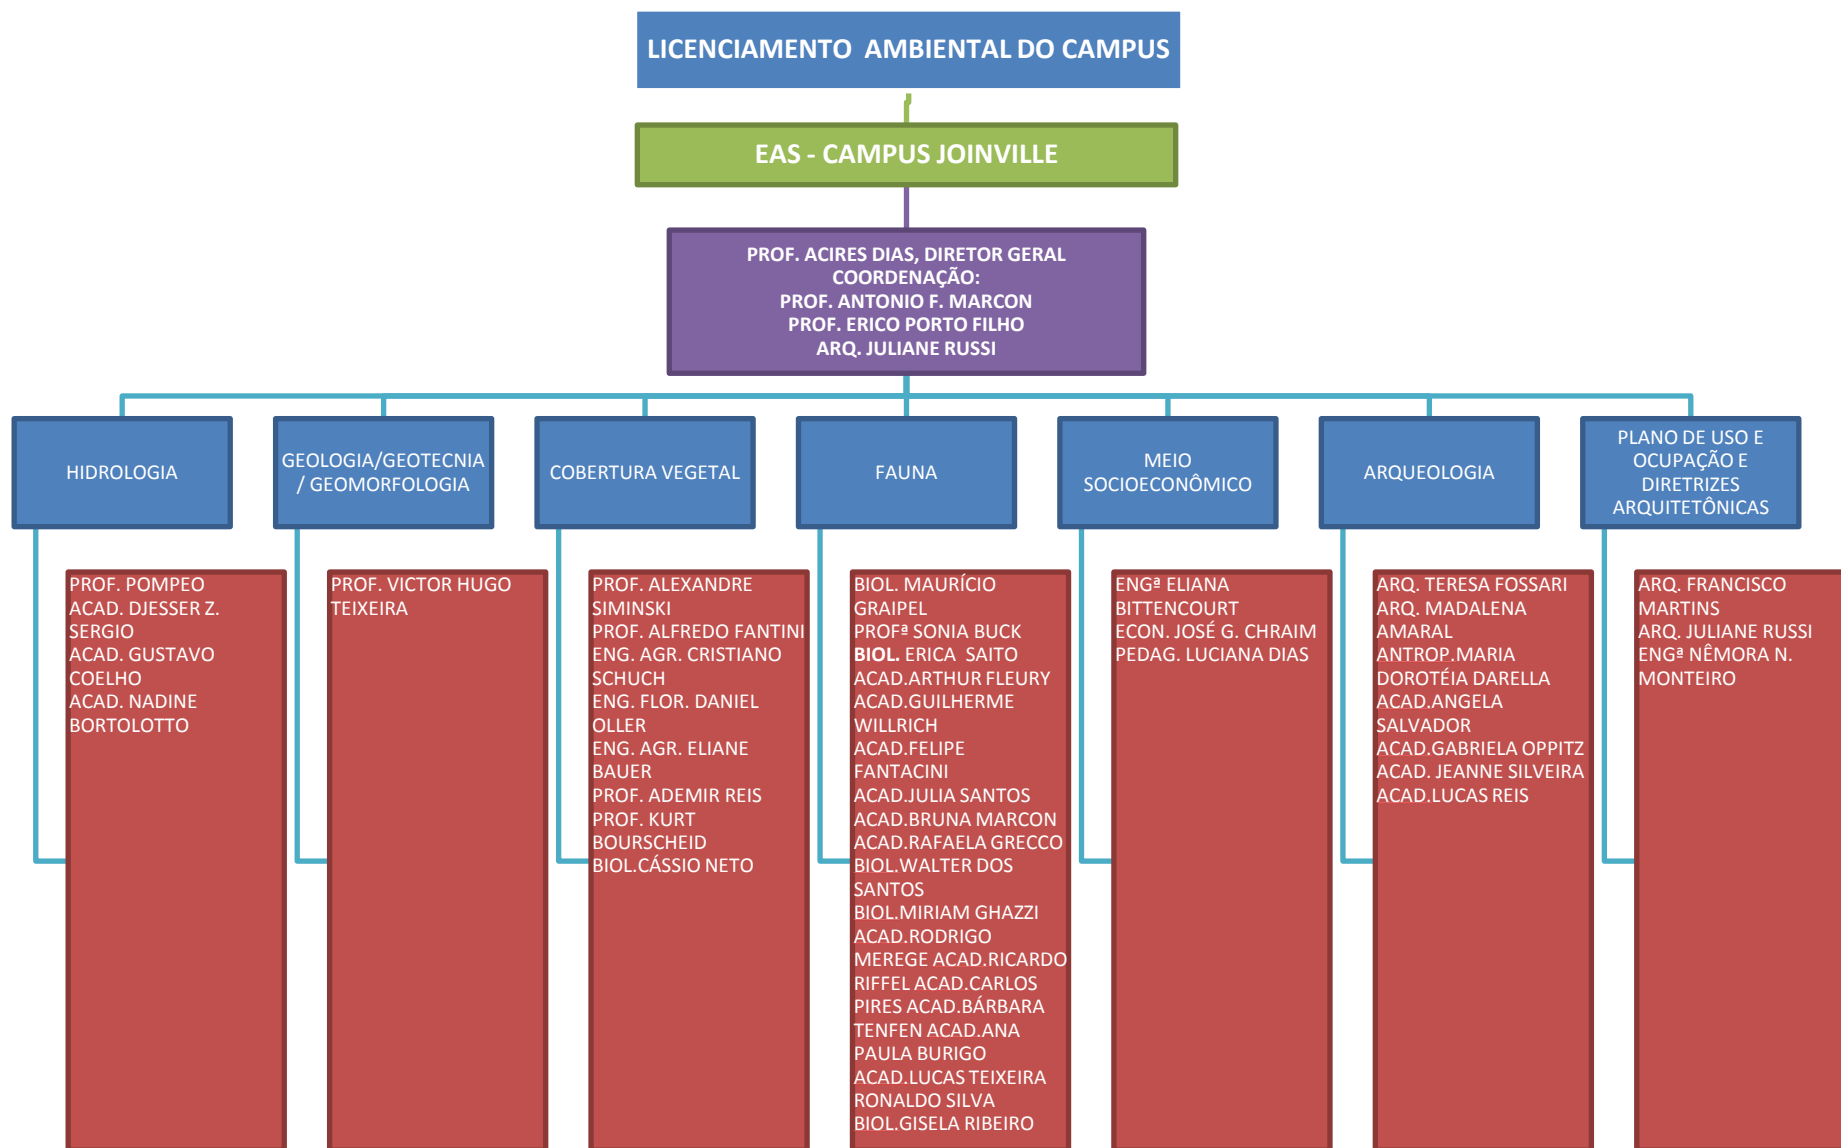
LICENCIAMENTO AMBIENTAL DO CAMPUS

EAS - CAMPUS JOINVILLE

PROF. ACIRES DIAS, DIRETOR GERAL
COORDENAÇÃO:
PROF. ANTONIO F. MARCON
PROF. ERICO PORTO FILHO
ARQ. JULIANE RUSSI

HIDROLOGIA

PROF. POMPEO
ACAD. DJESSER Z. SERGIO
ACAD. GUSTAVO COELHO
ACAD. NADINE BORTOLOTTO

GEOLOGIA/GEOTECNIA / GEOMORFOLOGIA

PROF. VICTOR HUGO TEIXEIRA

COBERTURA VEGETAL

PROF. ALEXANDRE SIMINSKI
PROF. ALFREDO FANTINI
ENG. AGR. CRISTIANO SCHUCH
ENG. FLOR. DANIEL OLLER
ENG. AGR. ELIANE BAUER
PROF. ADEMIR REIS
PROF. KURT BOURSCHEID
BIOL.CÁSSIO NETO

FAUNA

BIOL. MAURÍCIO GRAIPEL
PROFª SONIA BUCK
BIOL. ERICA SAITO
ACAD.ARTHUR FLEURY
ACAD.GUILHERME WILLRICH
ACAD.FELIPE FANTACINI
ACAD.JULIA SANTOS
ACAD.BRUNA MARCON
ACAD.RAFAELA GRECCO
BIOL.WALTER DOS SANTOS
BIOL.MIRIAM GHAZZI
ACAD.RODRIGO MEREGE ACAD.RICARDO RIFFEL ACAD.CARLOS PIRES ACAD.BÁRBARA TENFEN ACAD.ANA PAULA BURIGO
ACAD.LUCAS TEIXEIRA
RONALDO SILVA
BIOL.GISELA RIBEIRO

MEIO SOCIOECONÔMICO

ENGª ELIANA BITTENCOURT
ECON. JOSÉ G. CHRAIM
PEDAG. LUCIANA DIAS

ARQUEOLOGIA

ARQ. TERESA FOSSARI
ARQ. MADALENA AMARAL
ANTROP.MARIA DOROTÉIA DARELLA
ACAD.ANGELA SALVADOR
ACAD.GABRIELA OPPITZ
ACAD. JEANNE SILVEIRA
ACAD.LUCAS REIS

PLANO DE USO E OCUPAÇÃO E DIRETRIZES ARQUITETÔNICAS

ARQ. FRANCISCO MARTINS
ARQ. JULIANE RUSSI
ENGª NÊMORA N. MONTEIRO